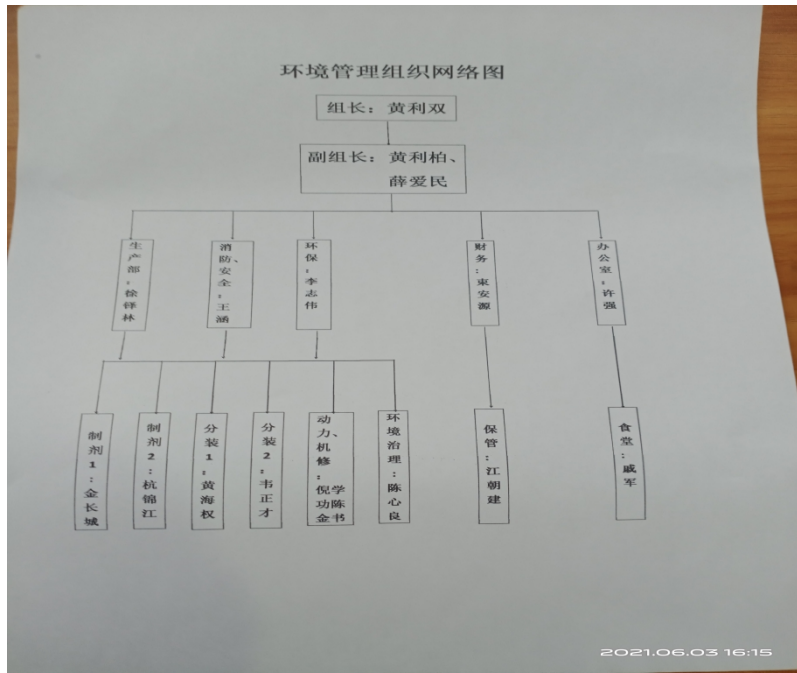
环境管理组织网络图

组长：黄利双

副组长：黄利柏、薛爱民

生产部：徐铎林

消防、安全：王涵

环保：李志伟

财务：東安源

办公室：许强

制剂1：金长城

制剂2：杭锦江

分装1：黄海权

分装2：韦正才

动力、机修：倪学功陈金书

环境治理：陈心良

保管：江朝建

食堂：戚军

2021.06.03 16:15